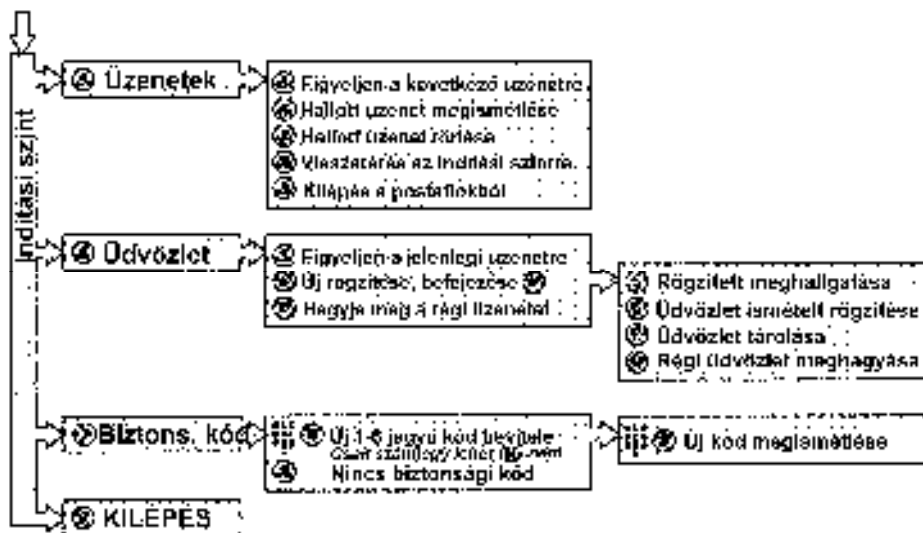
Indítási szint

Üzenetek

Figyeljen a következő üzenetre
Hallott üzenet megismétlése
Hallott üzenet törlése
Visszatérés az indítási szintre
Kilépés a postafiókból

Üdvözlet

Figyeljen a jelenlegi üzenetre
Új rögzítése, befejezése
Hagyja meg a régi üzenetet

Rögzített meghallgatása
Üdvözlet ismételt rögzítése
Üdvözlet tárolása
Régi üdvözlet meghagyása

Biztons. kód

Új 1-4 jegyű kód bevitele
Csak számjegy lehet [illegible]
Nincs biztonsági kód

Új kód megismétlése

KILÉPÉS